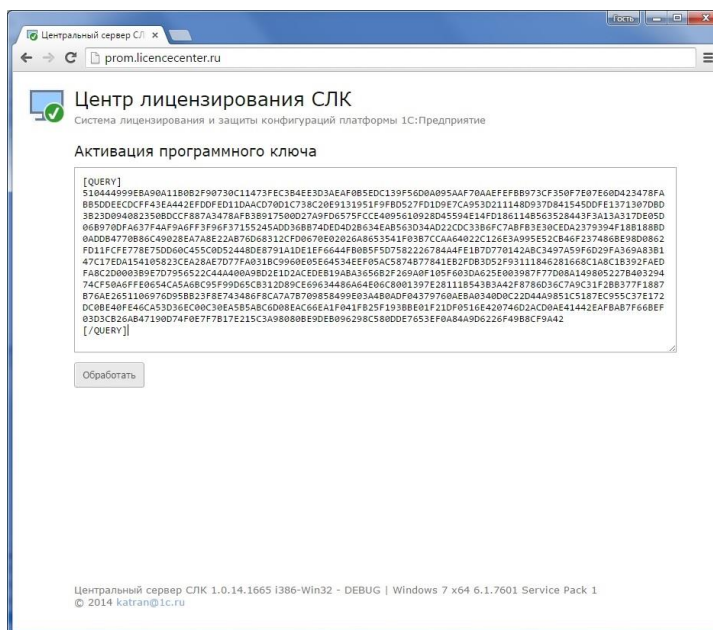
Центральный сервер СЛ ×

Гость

prom.licencecenter.ru

Центр лицензирования СЛК

Система лицензирования и защиты конфигураций платформы 1С:Предприятие

Активация программного ключа

[QUERY]
510444999EBA90A11B0B2F90730C11473FEC3B4EE3D3AEAF0B5EDC139F56D0A095AAF70AAEFEFBB973CF350F7E07E60D423478FABB5DDEECDCFF43EA442EFDDFED11DAACD70D1C738C20E9131951F9FBD527FD1D9E7CA953D211148D937D841545DDFE1371307DBD3B23D094082350BDCCF887A3478AFB3B917500D27A9FD6575FCCE4095610928D45594E14FD186114B563528443F3A13A317DE05D06B970DFA637F4AF9A6FF3F96F37155245ADD36BB74DED4D2B634EAB563D34AD22CDC33B6FC7ABFB3E30CEDA2379394F18B188BD0ADD84770B86C49028EA7A8E22AB76D68312CFD0670E02026A8653541F03B7CCAA64022C126E3A995E52CB46F237486BE98D0862FD11FCFE778E75DD60C455C0D52448DE8791A1DE1EF6644FB0B5F5D7582226784A4FE1B7D770142ABC3497A59F6D29FA369A83B147C17EDA154105823CEA28AE7D77FA031BC9960E05E64534EEF05AC5874B77841EB2FDB3D52F93111846281668C1A8C1B392FAEDFA8C2D0003B9E7D7956522C44A400A9BD2E1D2ACEDEB19ABA3656B2F269A0F105F603DA625E003987F77D08A149805227B40329474CF50A6FFE0654CA5A6BC95F99D65CB312D89CE69634486A64E06C8001397E28111B543B3A42F8786D36C7A9C31F2BB377F1887B76AE2651106976D95BB23F8E743486F8CA7A7B709858499E03A4B0ADF04379760AEBA0340D0C22D44A9851C5187EC955C37E172DC0BE40FE46CA53D36EC00C30EA5B5ABC6D08EAC66EA1F041FB25F193BBE01F21DF0516E420746D2ACD0AE41442EAFBAB7F66BEF03D3CB26AB47190D74F0E7F7B17E215C3A98080BE9DEB096298C580DDE7653EF0A84A9D6226F49B8CF9A42
[/QUERY]

Обработать

Центральный сервер СЛК 1.0.14.1665 i386-Win32 - DEBUG | Windows 7 x64 6.1.7601 Service Pack 1
© 2014 katran@1c.ru